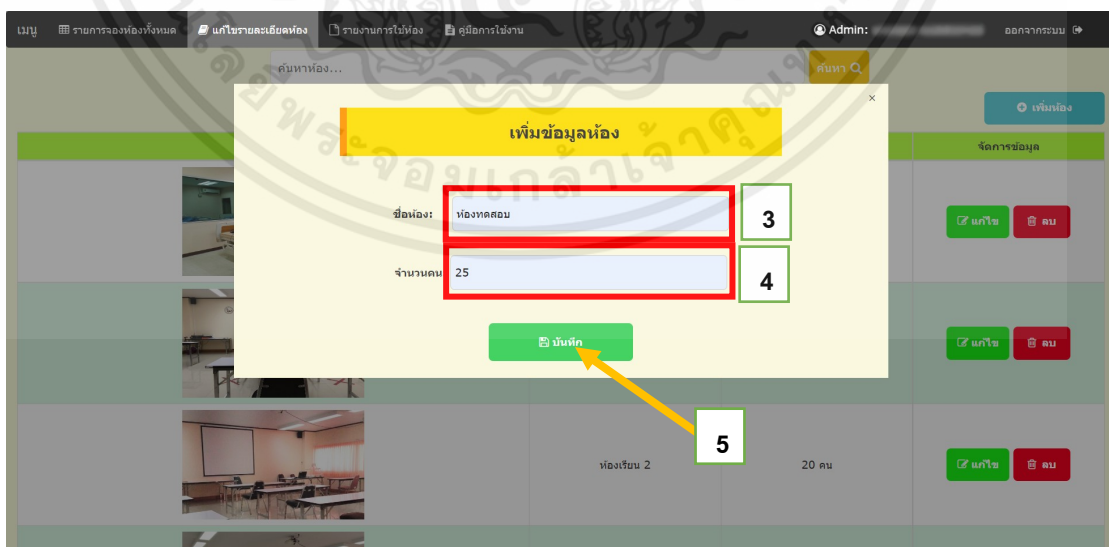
เมนู รายการจองห้องทั้งหมด แก้ไขรายละเอียดห้อง รายงานการใช้ห้อง คู่มือการใช้งาน Admin: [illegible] ออกจากระบบ

ค้นหาห้อง... ค้นหา

เพิ่มห้อง

จัดการข้อมูล

เพิ่มข้อมูลห้อง

×

ชื่อห้อง: ห้องทดสอบ

3

จำนวนคน 25

4

บันทึก

5

แก้ไข ลบ

แก้ไข ลบ

ห้องเรียน 2

20 คน

แก้ไข ลบ